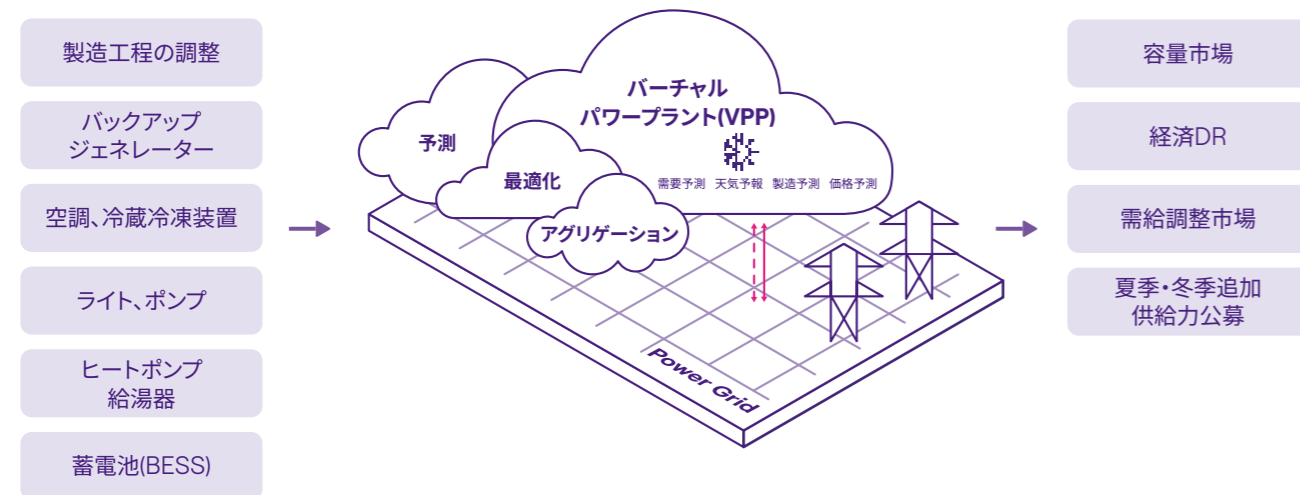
製造工程の調整

バックアップ
ジェネレーター

空調、冷蔵冷凍装置

ライト、ポンプ

ヒートポンプ
給湯器

蓄電池(BESS)

予測

バーチャル
パワープラント(VPP)

最適化

需要予測　天気予報　製造予測　価格予測

アグリゲーション

Power Grid

容量市場

経済DR

需給調整市場

夏季・冬季追加
供給力公募